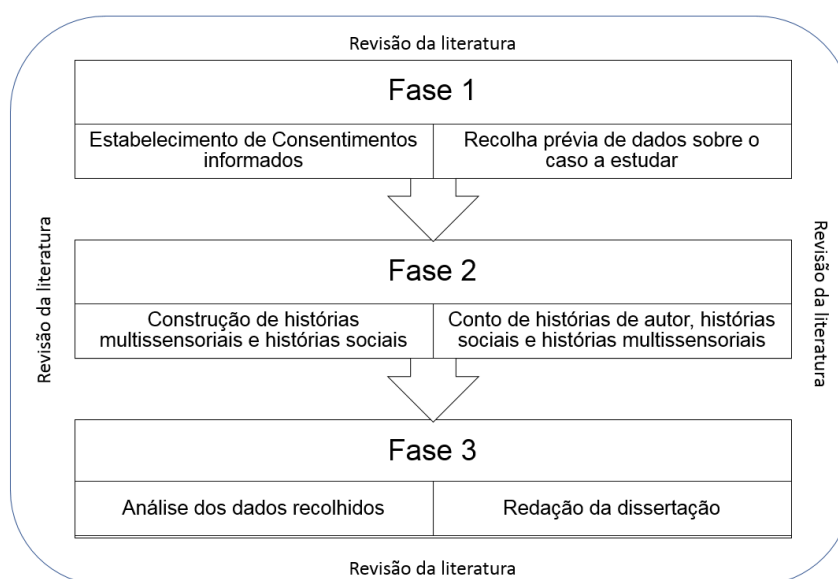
Revisão da literatura

Revisão da literatura

Revisão da literatura

Fase 1

| Estabelecimento de Consentimentos informados | Recolha prévia de dados sobre o caso a estudar |
|---|---|

Fase 2

| Construção de histórias multissensoriais e histórias sociais | Conto de histórias de autor, histórias sociais e histórias multissensoriais |
|---|---|

Fase 3

| Análise dos dados recolhidos | Redação da dissertação |
|---|---|

Revisão da literatura